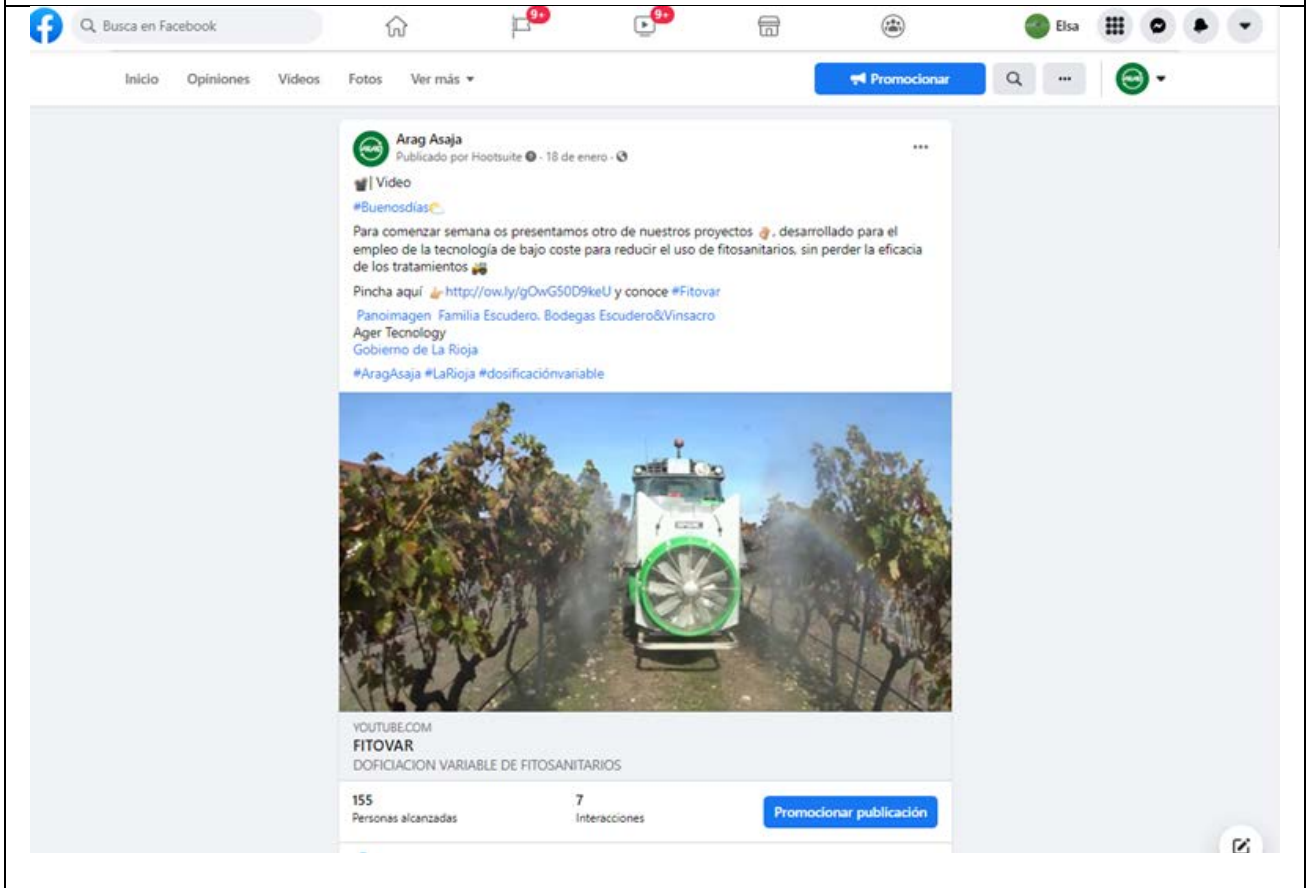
Busca en Facebook

9+

9+

Elsa

Inicio Opiniones Videos Fotos Ver más

Promocionar

Arag Asaja
Publicado por Hootsuite · 18 de enero ·

| Video

#Buenosdías

Para comenzar semana os presentamos otro de nuestros proyectos, desarrollado para el empleo de la tecnología de bajo coste para reducir el uso de fitosanitarios, sin perder la eficacia de los tratamientos

Pincha aquí http://ow.ly/gOwG50D9keU y conoce #Fitovar

Panoimagen Familia Escudero. Bodegas Escudero&Vinsacro
Ager Tecnology
Gobierno de La Rioja

#AragAsaja #LaRioja #dosificaciónvariable

YOUTUBE.COM
FITOVAR
DOFICIACION VARIABLE DE FITOSANITARIOS

155
Personas alcanzadas

7
Interacciones

Promocionar publicación